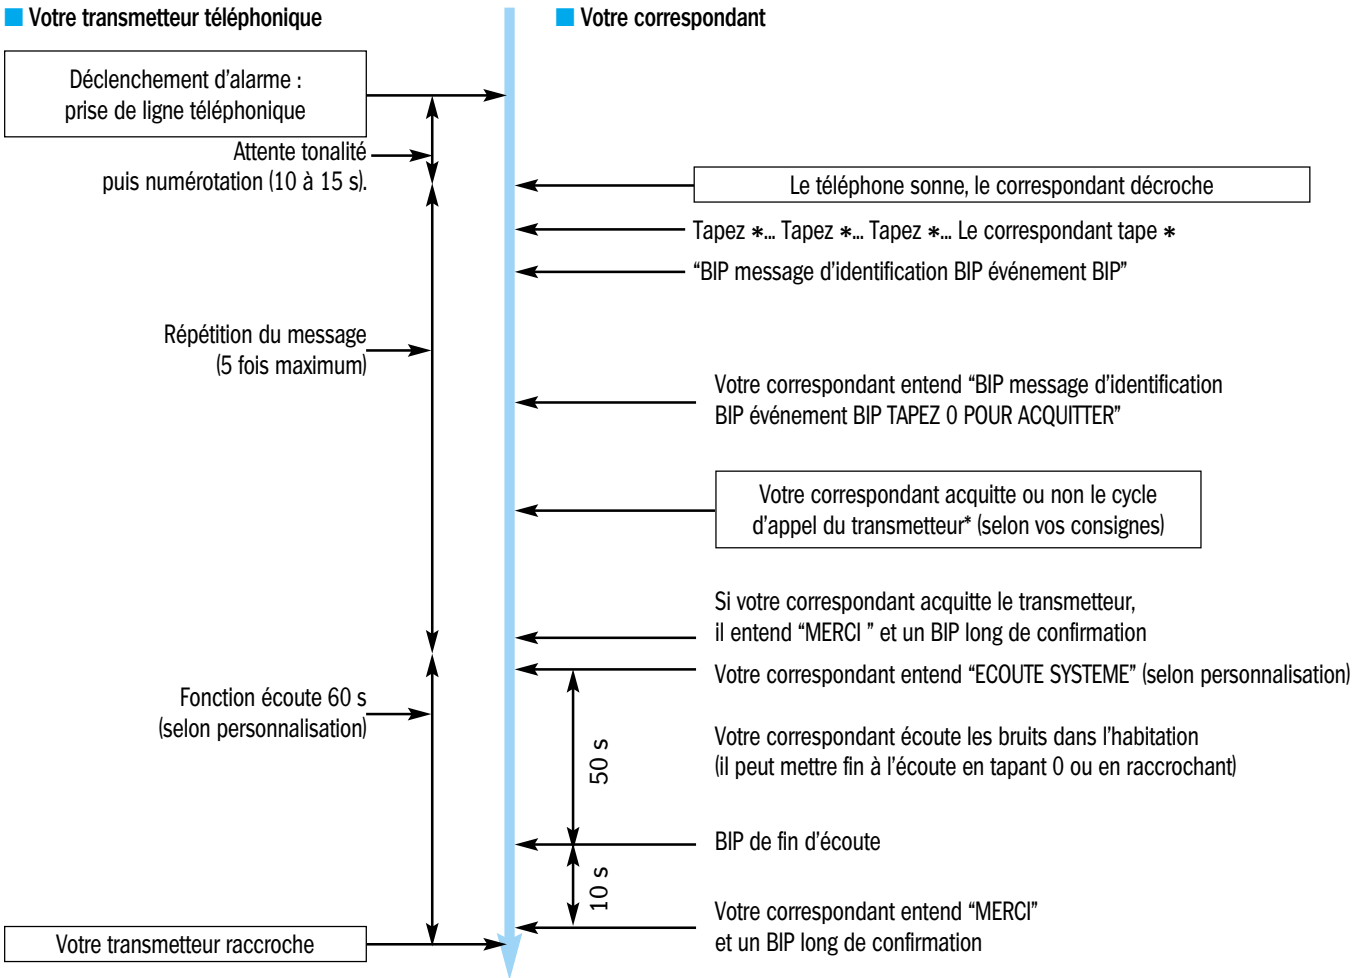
Votre transmetteur téléphonique

Votre correspondant

Déclenchement d’alarme : prise de ligne téléphonique

Attente tonalité puis numérotation (10 à 15 s).

Le téléphone sonne, le correspondant décroche

Tapez ∗... Tapez ∗... Tapez ∗... Le correspondant tape ∗

“BIP message d’identification BIP événement BIP”

Répétition du message (5 fois maximum)

Votre correspondant entend “BIP message d’identification BIP événement BIP TAPEZ 0 POUR ACQUITTER”

Votre correspondant acquitte ou non le cycle d’appel du transmetteur* (selon vos consignes)

Si votre correspondant acquitte le transmetteur, il entend “MERCI ” et un BIP long de confirmation

Votre correspondant entend “ECOUTE SYSTEME” (selon personnalisation)

Fonction écoute 60 s (selon personnalisation)

50 s

Votre correspondant écoute les bruits dans l’habitation (il peut mettre fin à l’écoute en tapant 0 ou en raccrochant)

BIP de fin d’écoute

10 s

Votre correspondant entend “MERCI” et un BIP long de confirmation

Votre transmetteur raccroche